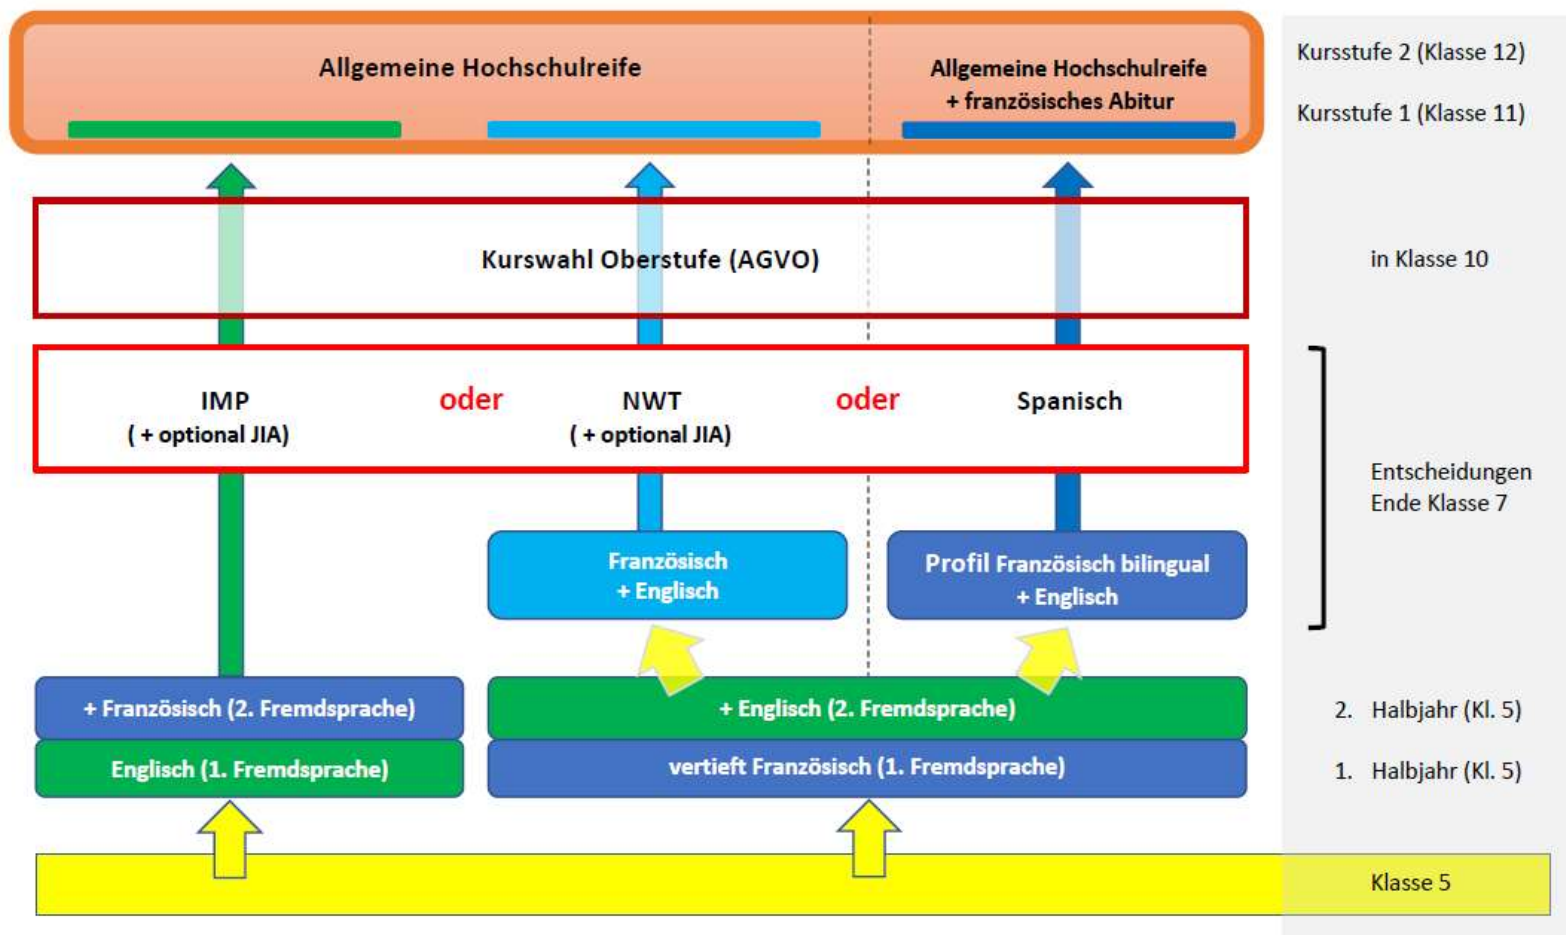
Allgemeine Hochschulreife

Allgemeine Hochschulreife
+ französisches Abitur

Kursstufe 2 (Klasse 12)

Kursstufe 1 (Klasse 11)

Kurswahl Oberstufe (AGVO)

in Klasse 10

IMP
( + optional JIA)

oder

NWT
( + optional JIA)

oder

Spanisch

Entscheidungen
Ende Klasse 7

Französisch
+ Englisch

Profil Französisch bilingual
+ Englisch

+ Französisch (2. Fremdsprache)

+ Englisch (2. Fremdsprache)

2. Halbjahr (Kl. 5)

Englisch (1. Fremdsprache)

vertieft Französisch (1. Fremdsprache)

1. Halbjahr (Kl. 5)

Klasse 5